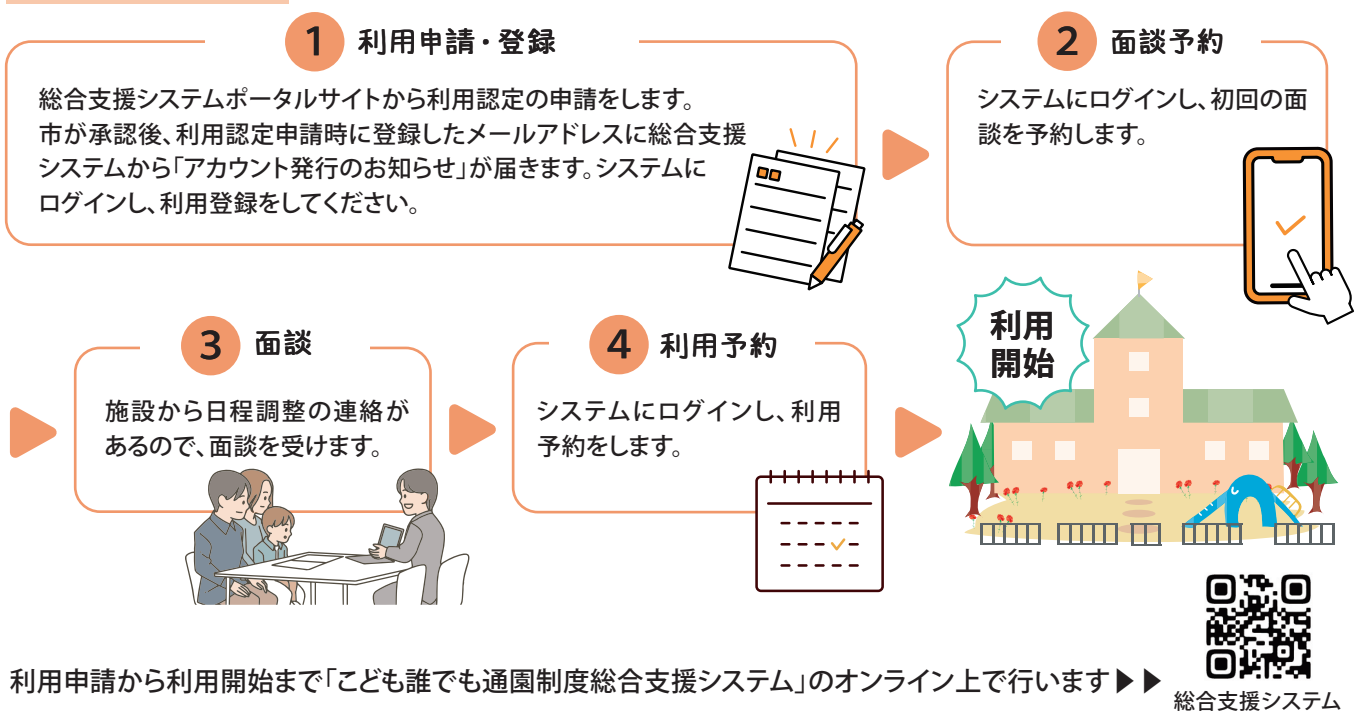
1 利用申請・登録

総合支援システムポータルサイトから利用認定の申請をします。市が承認後、利用認定申請時に登録したメールアドレスに総合支援システムから「アカウント発行のお知らせ」が届きます。システムにログインし、利用登録をしてください。

2 面談予約

システムにログインし、初回の面談を予約します。

3 面談

施設から日程調整の連絡があるので、面談を受けます。

4 利用予約

システムにログインし、利用予約をします。

利用開始

利用申請から利用開始まで「こども誰でも通園制度総合支援システム」のオンライン上で行います▶▶

総合支援システム